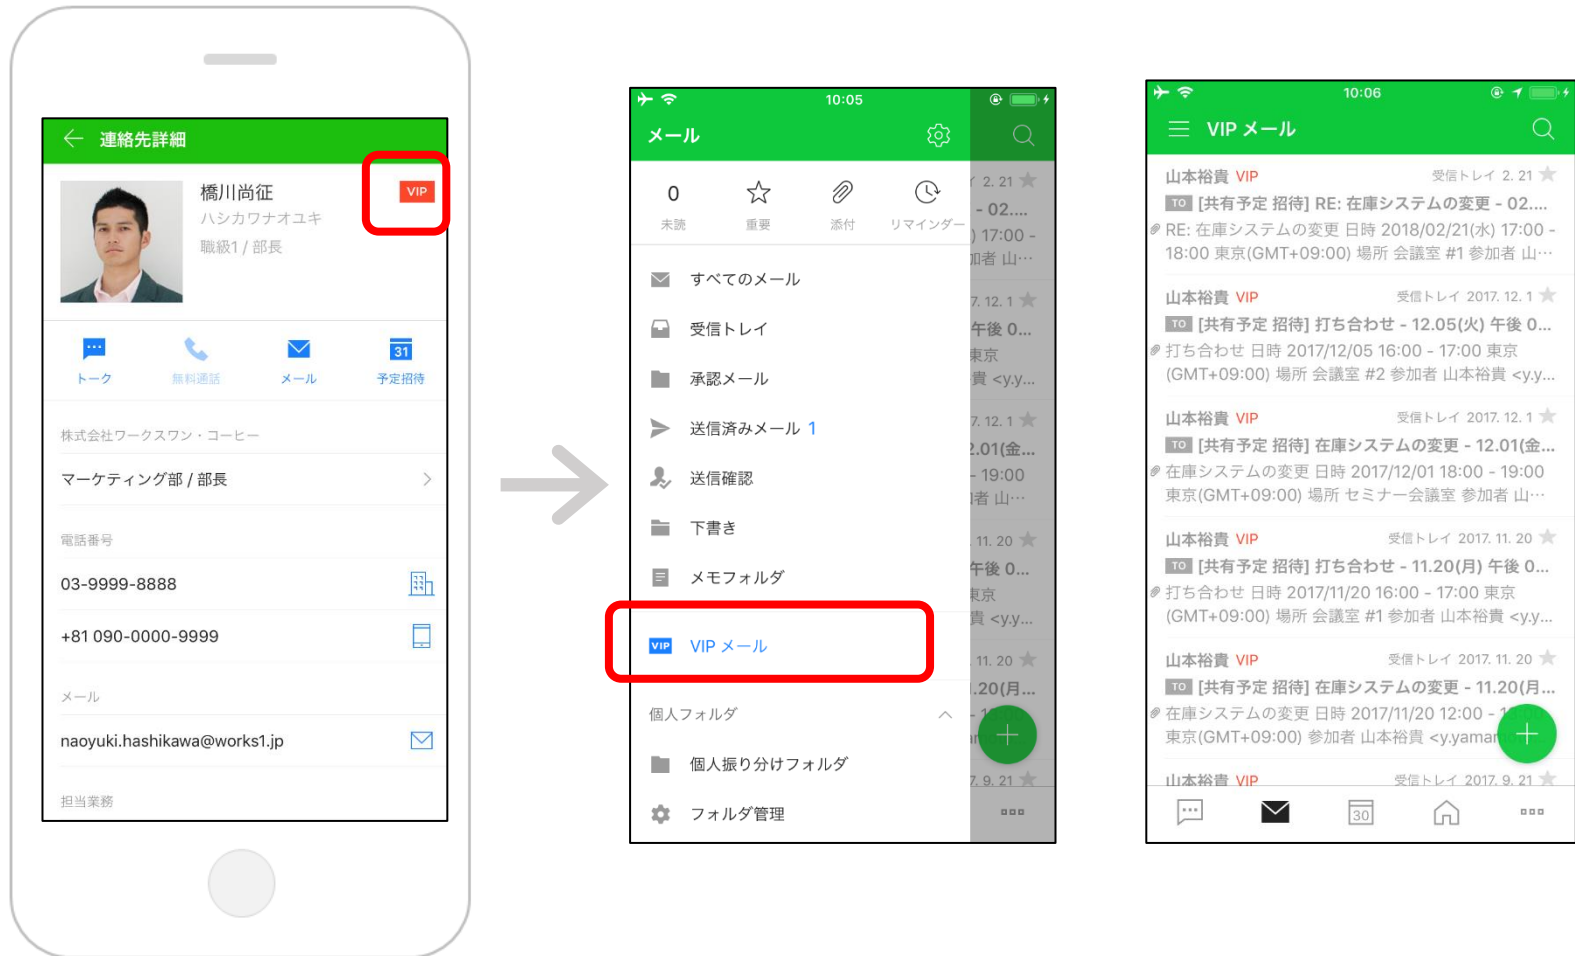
連絡先詳細

橋川尚征
ハシカワナオユキ
職級1 / 部長
VIP

トーク 無料通話 メール 31 予定招待

株式会社ワークスワン・コーヒー
マーケティング部 / 部長

電話番号
03-9999-8888
+81 090-0000-9999

メール
naoyuki.hashikawa@works1.jp

担当業務

10:05
メール
0 未読 重要 添付 リマインダー
すべてのメール
受信トレイ
承認メール
送信済みメール 1
送信確認
下書き
メモフォルダ
VIP VIP メール
個人フォルダ
個人振り分けフォルダ
フォルダ管理

10:06
VIP メール

山本裕貴 VIP 受信トレイ 2. 21
TO [共有予定 招待] RE: 在庫システムの変更 - 02....
RE: 在庫システムの変更 日時 2018/02/21(水) 17:00 - 18:00 東京(GMT+09:00) 場所 会議室 #1 参加者 山...

山本裕貴 VIP 受信トレイ 2017. 12. 1
TO [共有予定 招待] 打ち合わせ - 12.05(火) 午後 0...
打ち合わせ 日時 2017/12/05 16:00 - 17:00 東京 (GMT+09:00) 場所 会議室 #2 参加者 山本裕貴 <y.y...

山本裕貴 VIP 受信トレイ 2017. 12. 1
TO [共有予定 招待] 在庫システムの変更 - 12.01(金...
在庫システムの変更 日時 2017/12/01 18:00 - 19:00 東京(GMT+09:00) 場所 セミナー会議室 参加者 山...

山本裕貴 VIP 受信トレイ 2017. 11. 20
TO [共有予定 招待] 打ち合わせ - 11.20(月) 午後 0...
打ち合わせ 日時 2017/11/20 16:00 - 17:00 東京 (GMT+09:00) 場所 会議室 #1 参加者 山本裕貴 <y.y...

山本裕貴 VIP 受信トレイ 2017. 11. 20
TO [共有予定 招待] 在庫システムの変更 - 11.20(月...
在庫システムの変更 日時 2017/11/20 12:00 - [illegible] 東京(GMT+09:00) 参加者 山本裕貴 <y.yamam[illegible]

山本裕貴 VIP 受信トレイ 2017. 9. 21
30